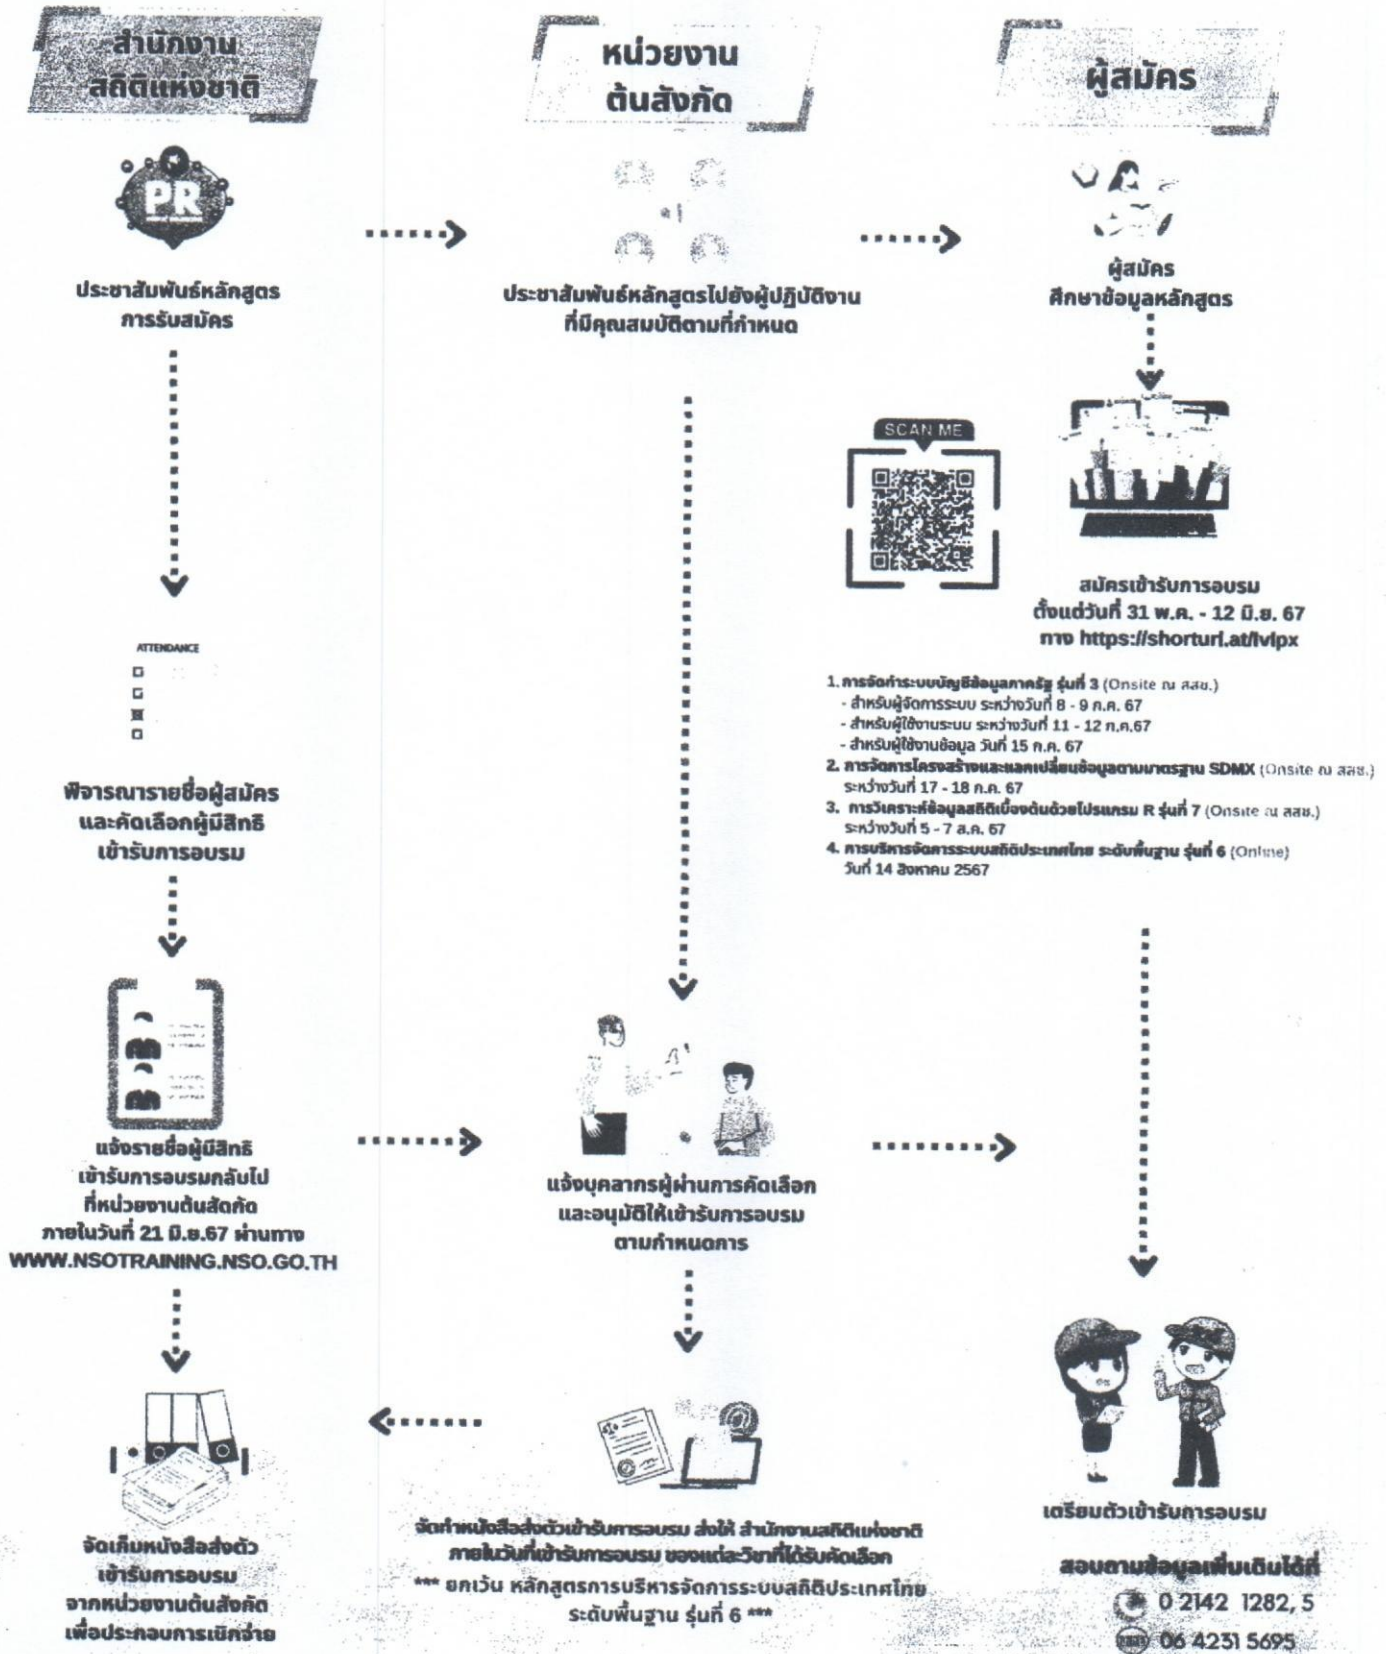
สำนักงานสถิติแห่งชาติ

หน่วยงานต้นสังกัด

ผู้สมัคร

PR

ประชาสัมพันธ์หลักสูตรการรับสมัคร

ประชาสัมพันธ์หลักสูตรไปยังผู้ปฏิบัติงานที่มีคุณสมบัติตามที่กำหนด

ผู้สมัคร ศึกษาข้อมูลหลักสูตร

SCAN ME

สมัครเข้ารับการอบรม ตั้งแต่วันที่ 31 พ.ค. - 12 มิ.ย. 67 ทาง https://shorturl.at/lvlpx

1. การจัดทำระบบบัญชีข้อมูลภาครัฐ รุ่นที่ 3 (Onsite ณ สสช.)
- สำหรับผู้จัดการระบบ ระหว่างวันที่ 8 - 9 ก.ค. 67
- สำหรับผู้ใช้งานระบบ ระหว่างวันที่ 11 - 12 ก.ค.67
- สำหรับผู้ใช้งานข้อมูล วันที่ 15 ก.ค. 67
2. การจัดการโครงสร้างและแลกเปลี่ยนข้อมูลตามมาตรฐาน SDMX (Onsite ณ สสช.) ระหว่างวันที่ 17 - 18 ก.ค. 67
3. การวิเคราะห์ข้อมูลสถิติเบื้องต้นด้วยโปรแกรม R รุ่นที่ 7 (Onsite ณ สสช.) ระหว่างวันที่ 5 - 7 ส.ค. 67
4. การบริหารจัดการระบบสถิติประเทศไทย ระดับพื้นฐาน รุ่นที่ 6 (Online) วันที่ 14 สิงหาคม 2567

ATTENDANCE

พิจารณารายชื่อผู้สมัคร และคัดเลือกผู้มีสิทธิ เข้ารับการอบรม

แจ้งรายชื่อผู้มีสิทธิ เข้ารับการอบรมกลับไป ที่หน่วยงานต้นสังกัด ภายในวันที่ 21 มิ.ย.67 ผ่านทาง WWW.NSOTRAINING.NSO.GO.TH

แจ้งบุคลากรผู้ผ่านการคัดเลือก และอนุมัติให้เข้ารับการอบรม ตามกำหนดการ

เตรียมตัวเข้ารับการอบรม

จัดเก็บหนังสือส่งตัว เข้ารับการอบรม จากหน่วยงานต้นสังกัด เพื่อประกอบการเบิกจ่าย

จัดทำหนังสือส่งตัวเข้ารับการอบรม ส่งให้ สำนักงานสถิติแห่งชาติ ภายในวันที่เข้ารับการอบรม ของแต่ละวิชาที่ได้รับคัดเลือก
*** ยกเว้น หลักสูตรการบริหารจัดการระบบสถิติประเทศไทย ระดับพื้นฐาน รุ่นที่ 6 ***

สอบถามข้อมูลเพิ่มเติมได้ที่
0 2142 1282, 5
06 4231 5695